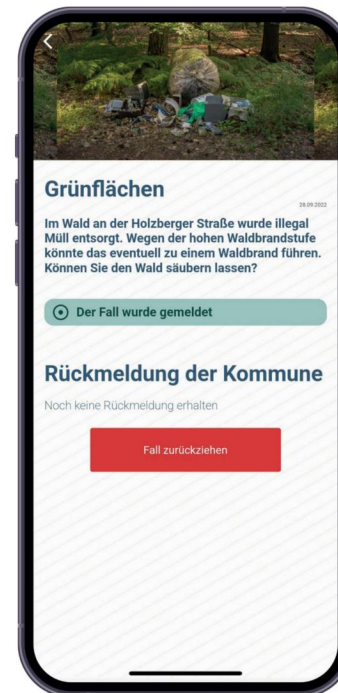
Grünflächen

28.09.2022

Im Wald an der Holzberger Straße wurde illegal Müll entsorgt. Wegen der hohen Waldbrandstufe könnte das eventuell zu einem Waldbrand führen. Können Sie den Wald säubern lassen?

Der Fall wurde gemeldet

Rückmeldung der Kommune

Noch keine Rückmeldung erhalten

Fall zurückziehen